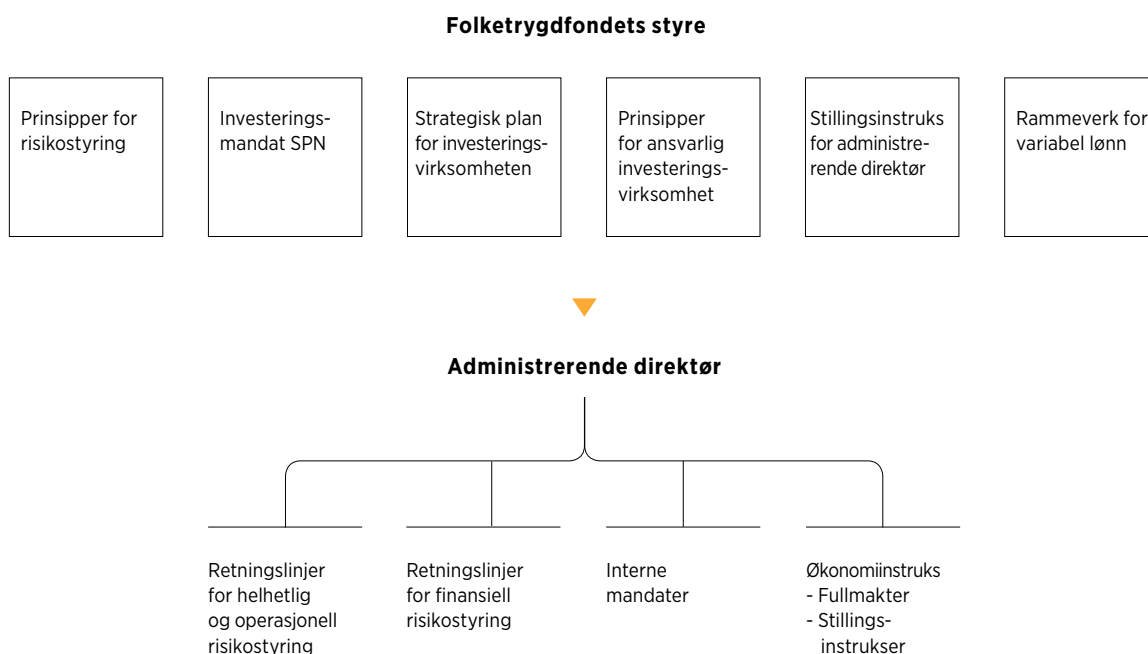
Folketrygdfondets styre

Prinsipper for risikostyring

Investeringsmandat SPN

Strategisk plan for investeringsvirksomheten

Prinsipper for ansvarlig investeringsvirksomhet

Stillingsinstruks for administrerende direktør

Rammeverk for variabel lønn

Administrerende direktør

Retningslinjer for helhetlig og operasjonell risikostyring

Retningslinjer for finansiell risikostyring

Interne mandater

Økonomiinstruks
- Fullmakter
- Stillingsinstrukser